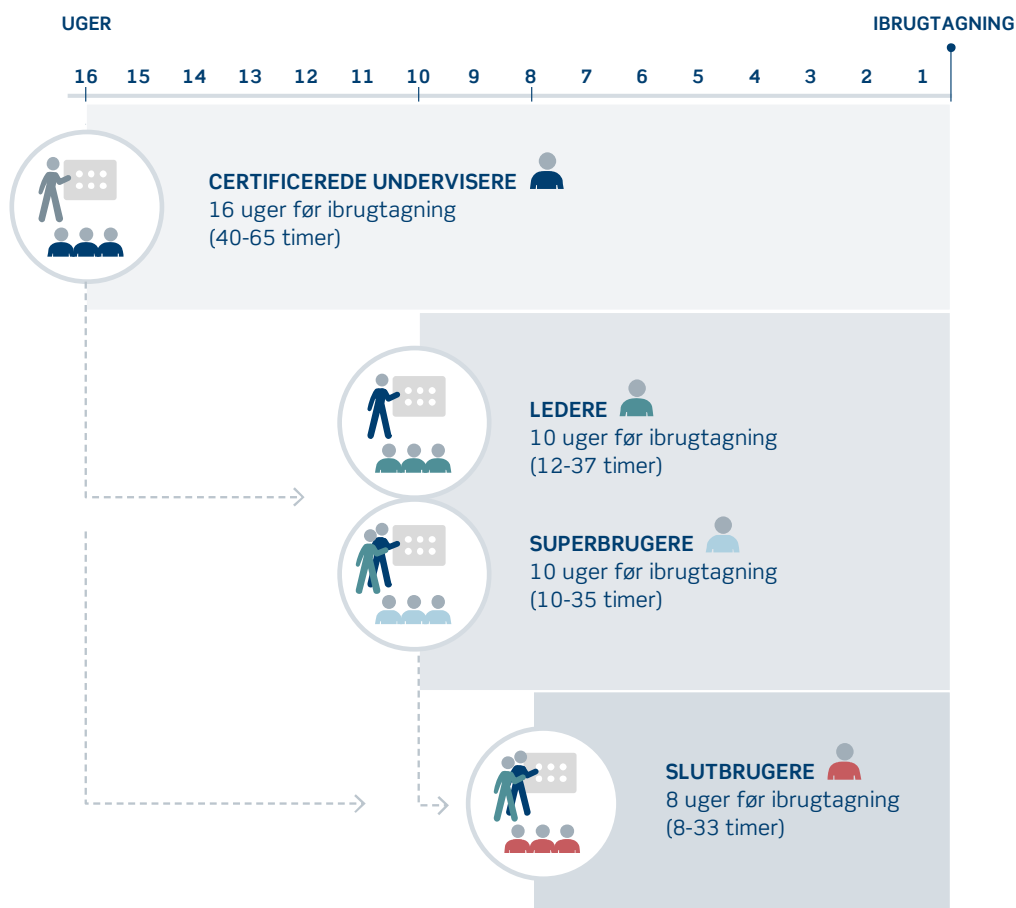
UGER

IBRUGTAGNING

16 15 14 13 12 11 10 9 8 7 6 5 4 3 2 1

CERTIFICEREDE UNDERVISERE
16 uger før ibrugtagning
(40-65 timer)

LEDERE
10 uger før ibrugtagning
(12-37 timer)

SUPERBRUGERE
10 uger før ibrugtagning
(10-35 timer)

SLUTBRUGERE
8 uger før ibrugtagning
(8-33 timer)